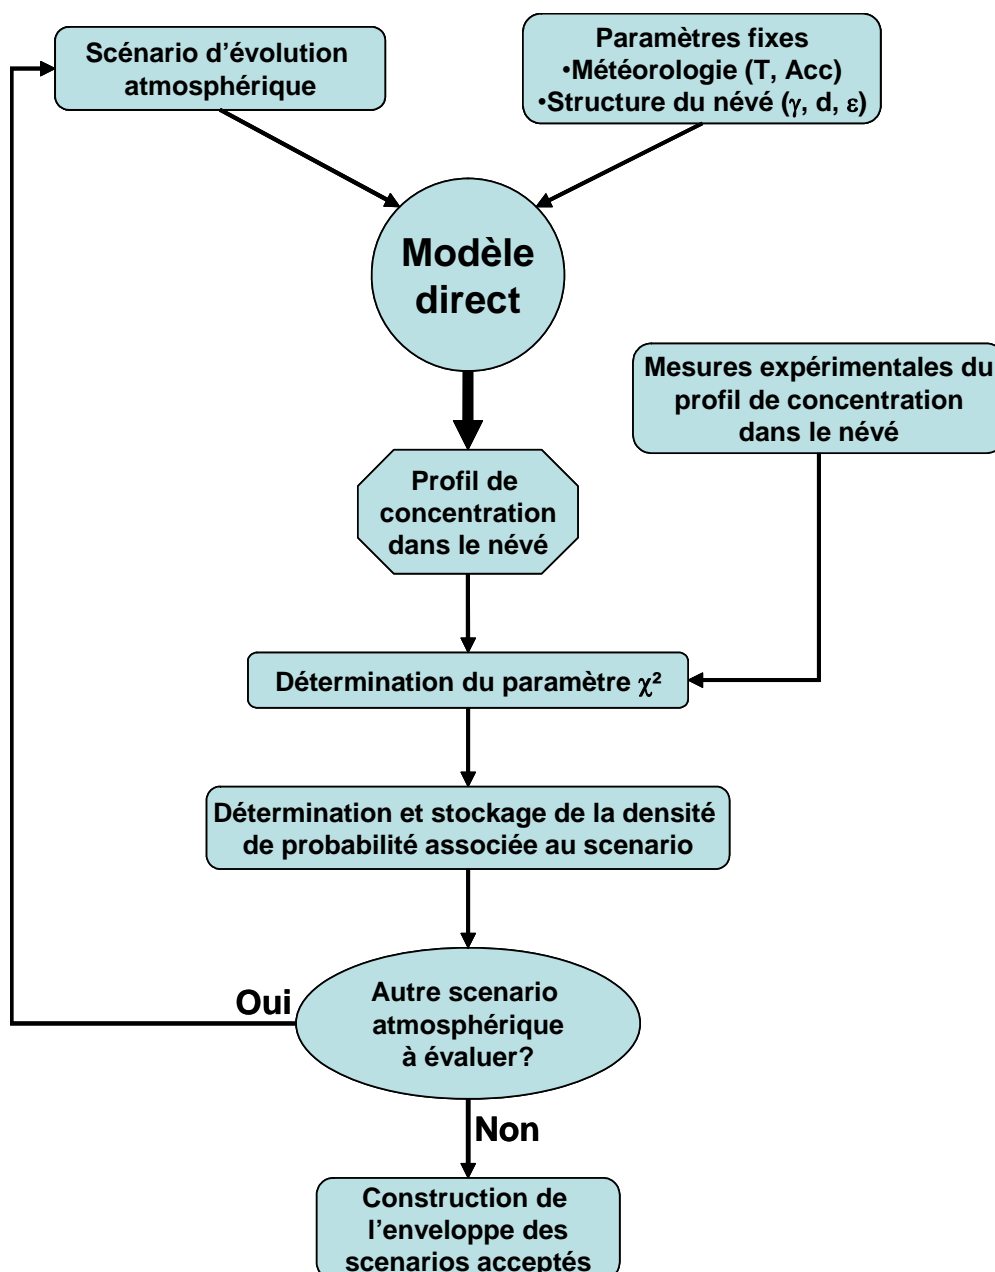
Scénario d'évolution atmosphérique

Paramètres fixes
•Météorologie (T, Acc)
•Structure du névé ($\gamma$, d, $\varepsilon$)

Modèle direct

Mesures expérimentales du profil de concentration dans le névé

Profil de concentration dans le névé

Détermination du paramètre $\chi^2$

Détermination et stockage de la densité de probabilité associée au scenario

Oui

Autre scenario atmosphérique à évaluer?

Non

Construction de l'enveloppe des scenarios acceptés